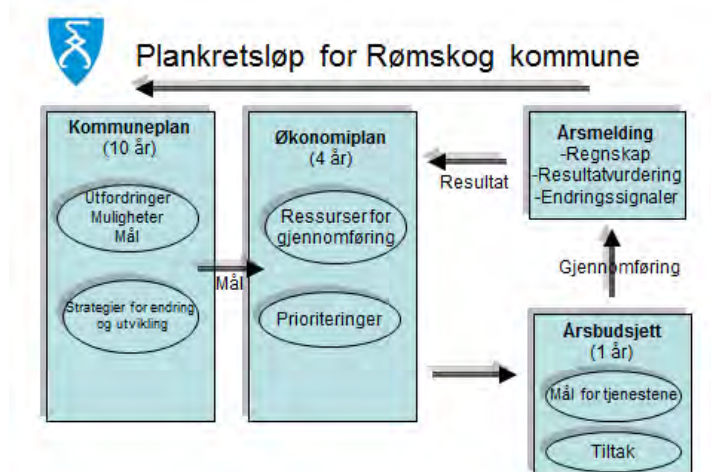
Plankretsløp for Rømskog kommune

Kommuneplan
(10 år)

Utfordringer
Muligheter
Mål

Strategier for endring og utvikling

Mål

Økonomiplan
(4 år)

Ressurser for gjennomføring

Prioriteringer

Resultat

Årsmelding
-Regnskap
-Resultatvurdering
-Endringssignaler

Gjennomføring

Årsbudsjett
(1 år)

Mål for tjenestene

Tiltak